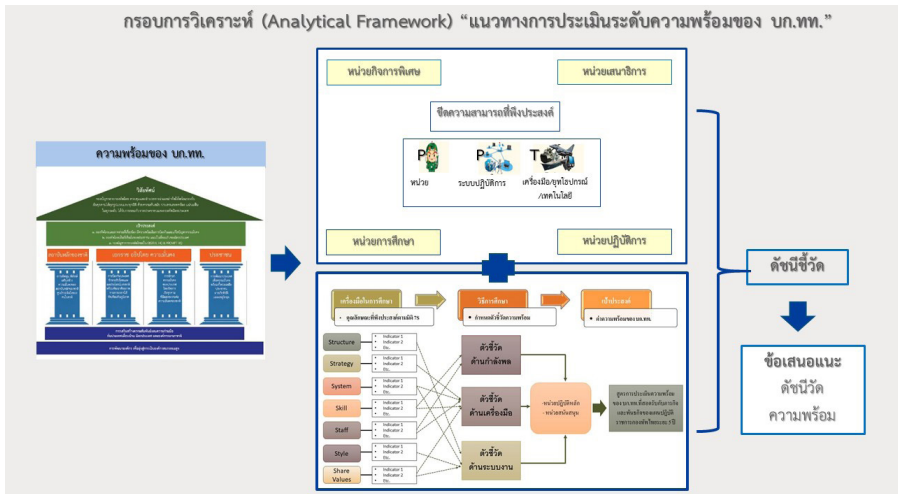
กรอบการวิเคราะห์ (Analytical Framework) "แนวทางการประเมินระดับความพร้อมของ บก.ทท."

ความพร้อมของ บก.ทท.

วิสัยทัศน์

เป้าหมาย

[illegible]

หน่วยกิจการพิเศษ

หน่วยสนาธิการ

ขีดความสามารถที่พึงประสงค์

P หน่วย

P ระบบปฏิบัติการ

T เครื่องมือ/ยุทโธปกรณ์/เทคโนโลยี

หน่วยการศึกษา

หน่วยปฏิบัติการ

เครื่องมือในการศึกษา

• ชุดเกณฑ์ที่ประสงค์ขององค์การ

วิธีการศึกษา

• กำหนดตัวชี้วัดความพร้อม

เป้าประสงค์

• ส่งความพร้อมของ บก.ทท.

Structure

Strategy

System

Skill

Staff

Style

Share Values

• Indicator 1
• Indicator 2
• Etc.

ตัวชี้วัดด้านกำลังพล

ตัวชี้วัดด้านเครื่องมือ

ตัวชี้วัดด้านระบบงาน

- หน่วยปฏิบัติหลัก
- หน่วยสนับสนุน

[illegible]

ดัชนีชี้วัด

ข้อเสนอแนะ
ดัชนีวัด
ความพร้อม